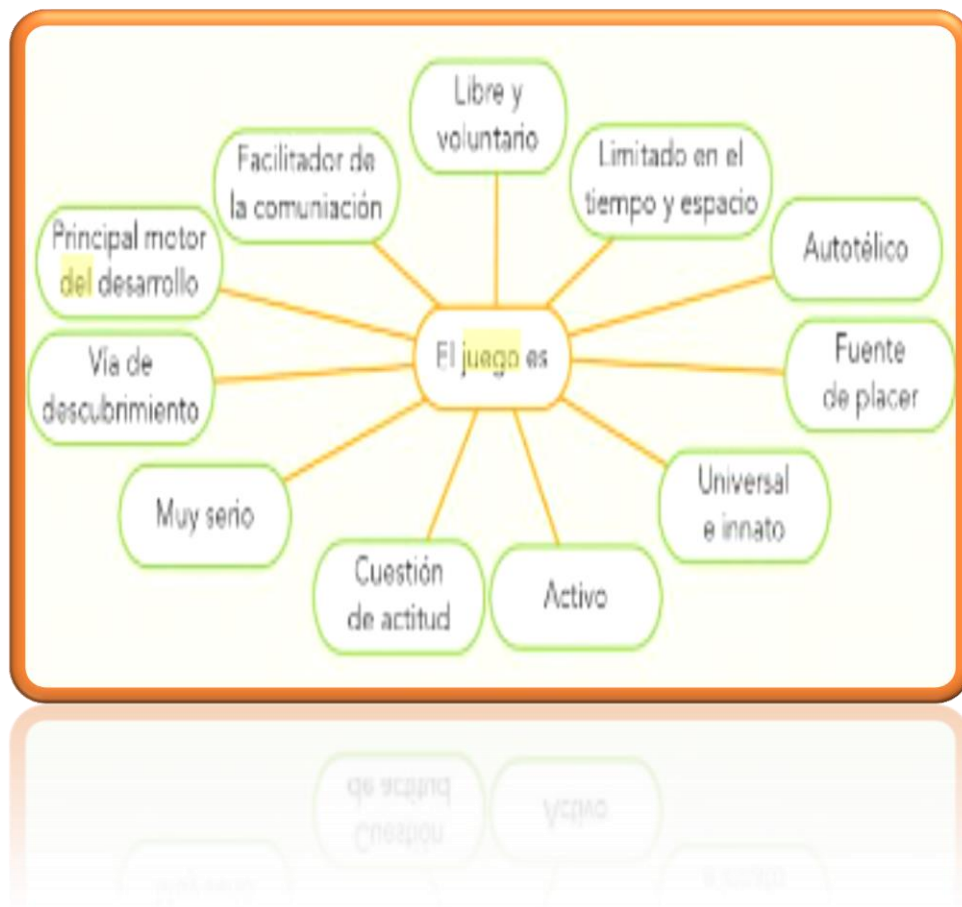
El juego es

Libre y voluntario

Limitado en el tiempo y espacio

Autotélico

Fuente de placer

Universal e innato

Activo

Cuestión de actitud

Muy serio

Vía de descubrimiento

Principal motor del desarrollo

Facilitador de la comuniación